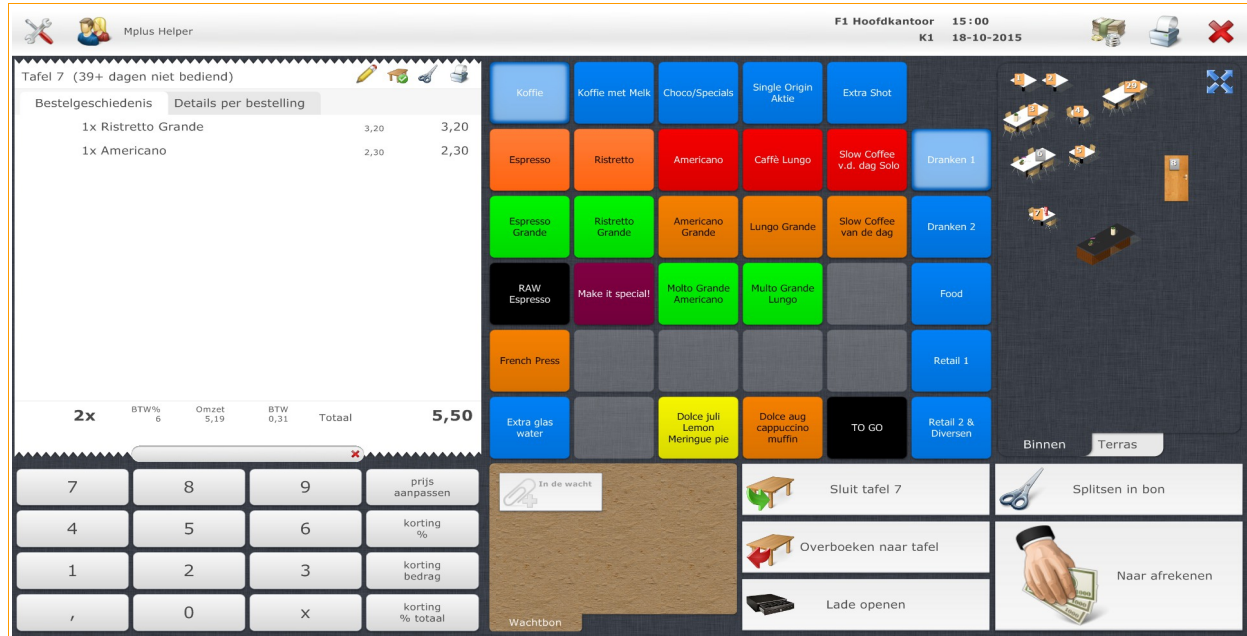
Mplus Helper

F1 Hoofdkantoor 15:00
K1 18-10-2015

Tafel 7 (39+ dagen niet bediend)

Bestelgeschiedenis | Details per bestelling

1x Ristretto Grande 3,20 3,20
1x Americano 2,30 2,30

2x BTW% 6 Omzet 5,19 BTW 0,31 Totaal 5,50

7 8 9 prijs aanpassen
4 5 6 korting %
1 2 3 korting bedrag
, 0 x korting % totaal

Koffie | Koffie met Melk | Choco/Specials | Single Origin Aktie | Extra Shot
Espresso | Ristretto | Americano | Caffè Lungo | Slow Coffee v.d. dag Solo | Dranken 1
Espresso Grande | Ristretto Grande | Americano Grande | Lungo Grande | Slow Coffee van de dag | Dranken 2
RAW Espresso | Make it special! | Molto Grande Americano | Molto Grande Lungo | Food
French Press | Retail 1
Extra glas water | Dolce juli Lemon Meringue pie | Dolce aug cappuccino muffin | TO GO | Retail 2 & Diversen

Binnen | Terras

In de wacht
Wachtbon

Sluit tafel 7
Overboeken naar tafel
Lade openen
Splitsen in bon
Naar afrekenen